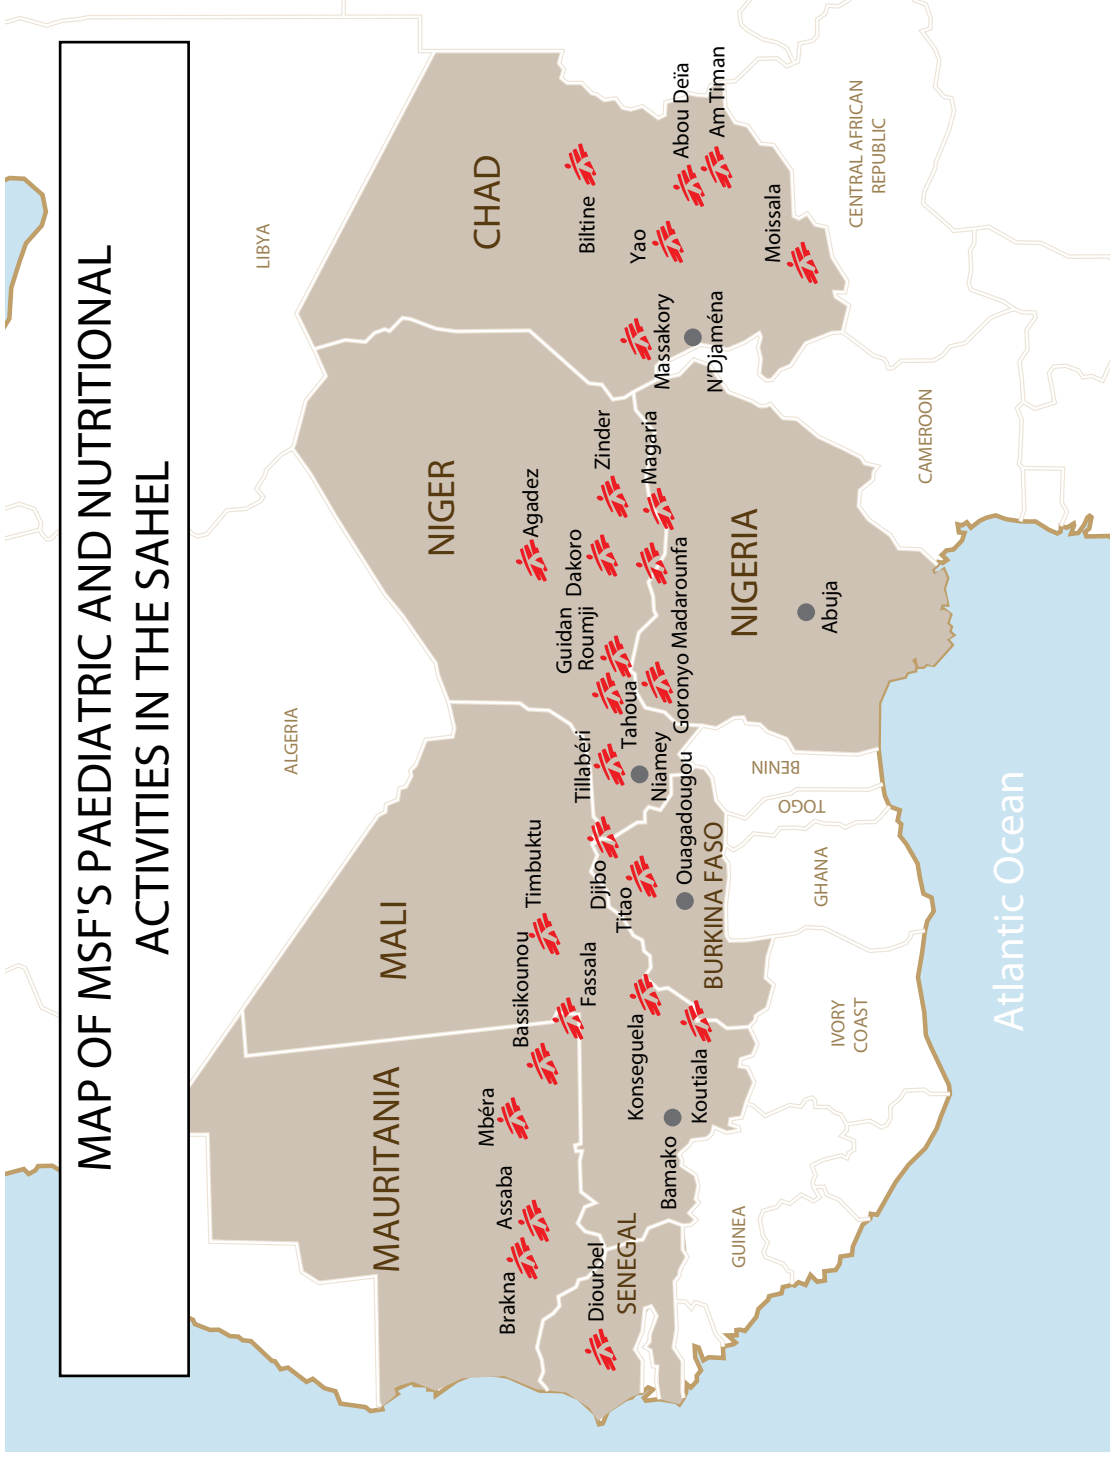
MAP OF MSF'S PAEDIATRIC AND NUTRITIONAL ACTIVITIES IN THE SAHEL

LIBYA
ALGERIA
CHAD
Biltine
Abou Deïa
Am Timan
Yao
Moissala
CENTRAL AFRICAN REPUBLIC
Massakory
N'Djaména
CAMEROON
NIGER
Agadez
Zinder
Magaria
Dakoro
Guidan Roumji
Madarounfa
NIGERIA
Abuja
Tahoua
Goronyo
Tillabéri
Niamey
BENIN
TOGO
GHANA
MALI
Timbuktu
Djibo
Titao
Ouagadougou
BURKINA FASO
Fassala
Bassikounou
Konseguela
Koutiala
IVORY COAST
Atlantic Ocean
MAURITANIA
Mbéra
Assaba
Brakna
Bamako
GUINEA
SENEGAL
Diourbel